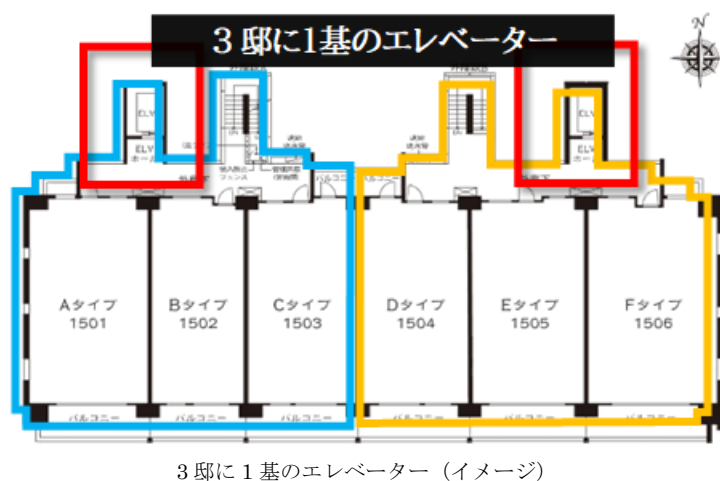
３邸に1基のエレベーター

N

ELV

ELV
ホール

ELV

ELV
ホール

Aタイプ
1501

Bタイプ
1502

Cタイプ
1503

Dタイプ
1504

Eタイプ
1505

Fタイプ
1506

バルコニー

バルコニー

バルコニー

バルコニー

バルコニー

バルコニー

バルコニー

３邸に１基のエレベーター（イメージ）